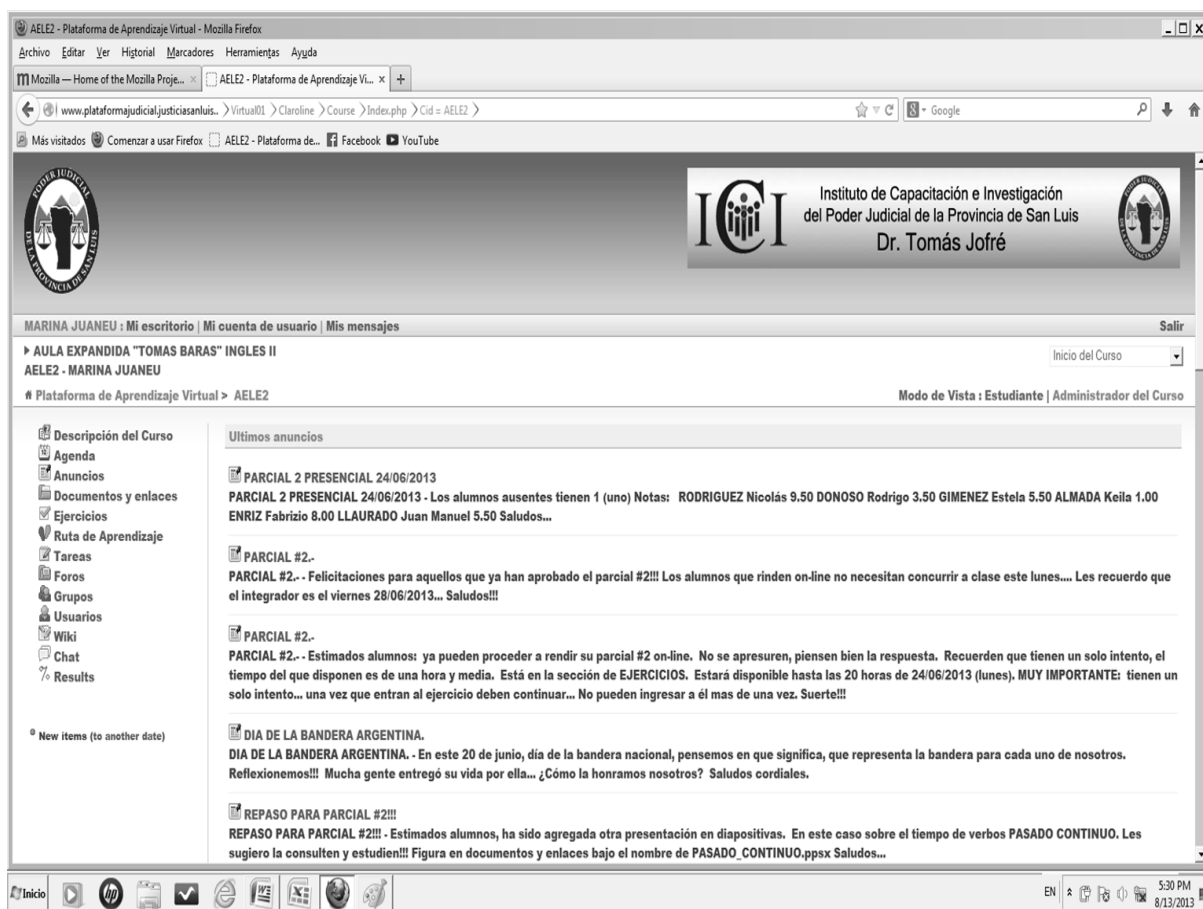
AELE2 - Plataforma de Aprendizaje Virtual - Mozilla Firefox

Archivo Editar Ver Historial Marcadores Herramientas Ayuda

Mozilla — Home of the Mozilla Proje... × AELE2 - Plataforma de Aprendizaje Vi... × +

www.plataformajudicial.justiciasanluis.. 〉Virtual01 〉Claroline 〉Course 〉Index.php 〉Cid = AELE2 〉 Google

Más visitados Comenzar a usar Firefox AELE2 - Plataforma de... Facebook YouTube

PODER JUDICIAL DE LA PROVINCIA DE SAN LUIS

ICI Instituto de Capacitación e Investigación del Poder Judicial de la Provincia de San Luis Dr. Tomás Jofré

MARINA JUANEU : Mi escritorio | Mi cuenta de usuario | Mis mensajes Salir

▸ AULA EXPANDIDA "TOMAS BARAS" INGLES II
AELE2 - MARINA JUANEU

Inicio del Curso

# Plataforma de Aprendizaje Virtual > AELE2

Modo de Vista : Estudiante | Administrador del Curso

Descripción del Curso
Agenda
Anuncios
Documentos y enlaces
Ejercicios
Ruta de Aprendizaje
Tareas
Foros
Grupos
Usuarios
Wiki
Chat
Results

New items (to another date)

Ultimos anuncios

PARCIAL 2 PRESENCIAL 24/06/2013
PARCIAL 2 PRESENCIAL 24/06/2013 - Los alumnos ausentes tienen 1 (uno) Notas: RODRIGUEZ Nicolás 9.50 DONOSO Rodrigo 3.50 GIMENEZ Estela 5.50 ALMADA Keila 1.00 ENRIZ Fabrizio 8.00 LLAURADO Juan Manuel 5.50 Saludos...

PARCIAL #2.-
PARCIAL #2.- - Felicitaciones para aquellos que ya han aprobado el parcial #2!!! Los alumnos que rinden on-line no necesitan concurrir a clase este lunes.... Les recuerdo que el integrador es el viernes 28/06/2013... Saludos!!!

PARCIAL #2.-
PARCIAL #2.- - Estimados alumnos: ya pueden proceder a rendir su parcial #2 on-line. No se apresuren, piensen bien la respuesta. Recuerden que tienen un solo intento, el tiempo del que disponen es de una hora y media. Está en la sección de EJERCICIOS. Estará disponible hasta las 20 horas de 24/06/2013 (lunes). MUY IMPORTANTE: tienen un solo intento... una vez que entran al ejercicio deben continuar... No pueden ingresar a él mas de una vez. Suerte!!!

DIA DE LA BANDERA ARGENTINA.
DIA DE LA BANDERA ARGENTINA. - En este 20 de junio, día de la bandera nacional, pensemos en que significa, que representa la bandera para cada uno de nosotros. Reflexionemos!!! Mucha gente entregó su vida por ella... ¿Cómo la honramos nosotros? Saludos cordiales.

REPASO PARA PARCIAL #2!!!
REPASO PARA PARCIAL #2!!! - Estimados alumnos, ha sido agregada otra presentación en diapositivas. En este caso sobre el tiempo de verbos PASADO CONTINUO. Les sugiero la consulten y estudien!!! Figura en documentos y enlaces bajo el nombre de PASADO_CONTINUO.ppsx Saludos...

Inicio

EN 5:30 PM 8/13/2013